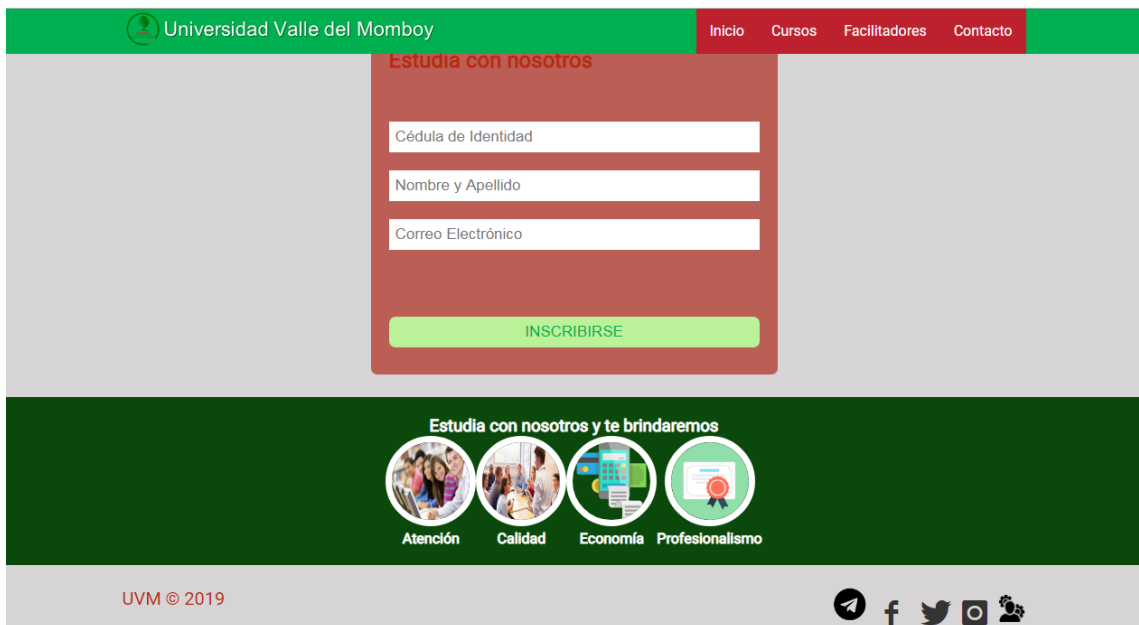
Universidad Valle del Momboy

Inicio
Cursos
Facilitadores
Contacto

Estudia con nosotros

Cédula de Identidad

Nombre y Apellido

Correo Electrónico

INSCRIBIRSE

Estudia con nosotros y te brindaremos

Atención
Calidad
Economía
Profesionalismo

UVM © 2019